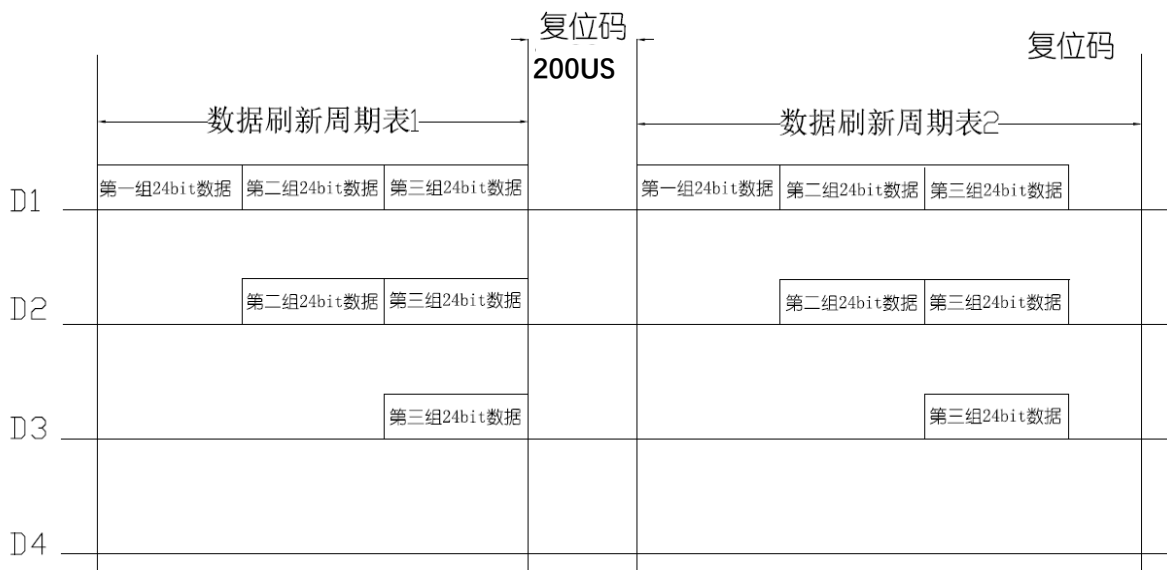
复位码
200US
复位码

数据刷新周期表1
数据刷新周期表2

D1
第一组24bit数据 第二组24bit数据 第三组24bit数据
第一组24bit数据 第二组24bit数据 第三组24bit数据

D2
第二组24bit数据 第三组24bit数据
第二组24bit数据 第三组24bit数据

D3
第三组24bit数据
第三组24bit数据

D4